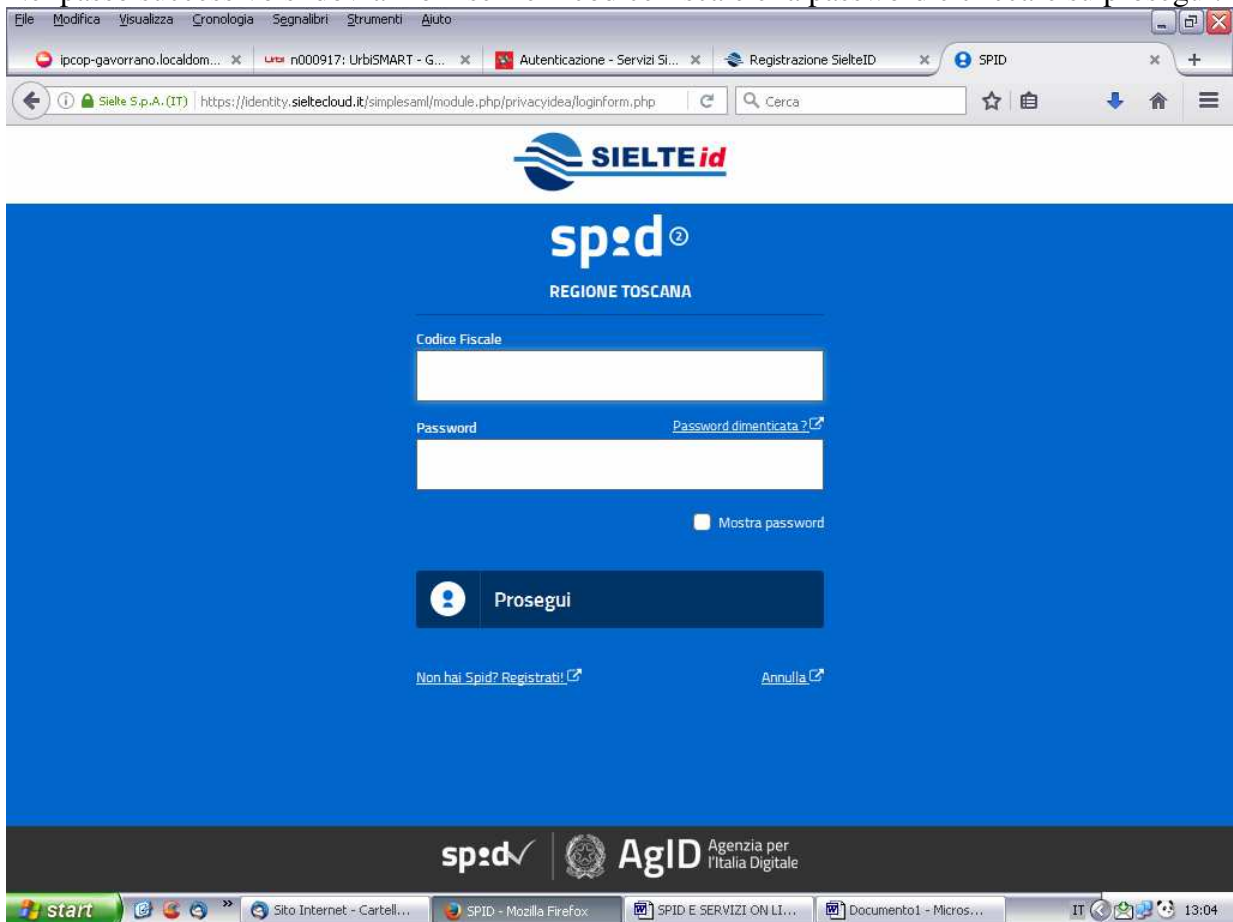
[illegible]

File Modifica Visualizza Cronologia Segnalibri Strumenti Aiuto

ipcop-gavorrano.localdom... × n000917: UrbiSMART - G... × Autenticazione - Servizi Si... × Registrazione SielteID × SPID × +

Sielte S.p.A. (IT) https://identity.sieltecloud.it/simplesaml/module.php/privacyidea/loginform.php Cerca

SIELTE id

sp:d

REGIONE TOSCANA

Codice Fiscale

Password

Password dimenticata ?

Mostra password

Prosegui

Non hai Spid? Registrati!

Annulla

sp:d

AgID Agenzia per l'Italia Digitale

start

Sito Internet - Cartell...

SPID - Mozilla Firefox

SPID E SERVIZI ON LI...

Documento1 - Micros...

IT

13:04